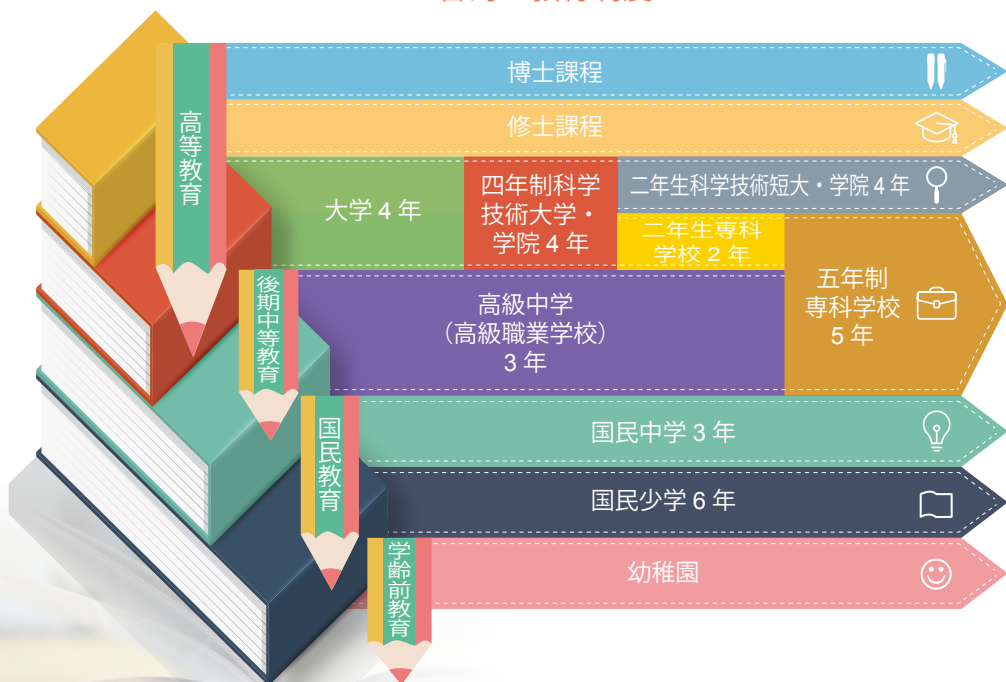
高等教育

博士課程

修士課程

大学４年

四年制科学技術大学・学院４年

二年生科学技術短大・学院４年

二年生専科学校２年

五年制専科学校５年

後期中等教育

高級中学（高級職業学校）３年

国民教育

国民中学３年

国民少学６年

学齢前教育

幼稚園